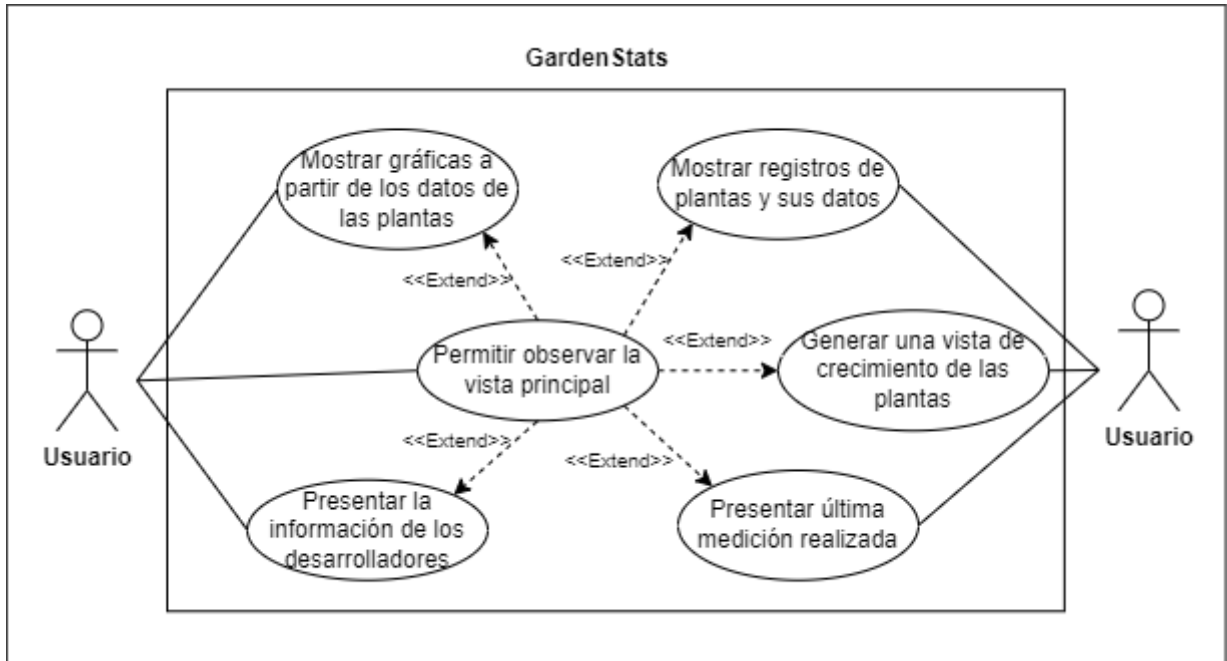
Garden Stats

Mostrar gráficas a partir de los datos de las plantas

Mostrar registros de plantas y sus datos

<<Extend>>

<<Extend>>

Usuario

Permitir observar la vista principal

<<Extend>>

Generar una vista de crecimiento de las plantas

Usuario

<<Extend>>

<<Extend>>

Presentar la información de los desarrolladores

Presentar última medición realizada